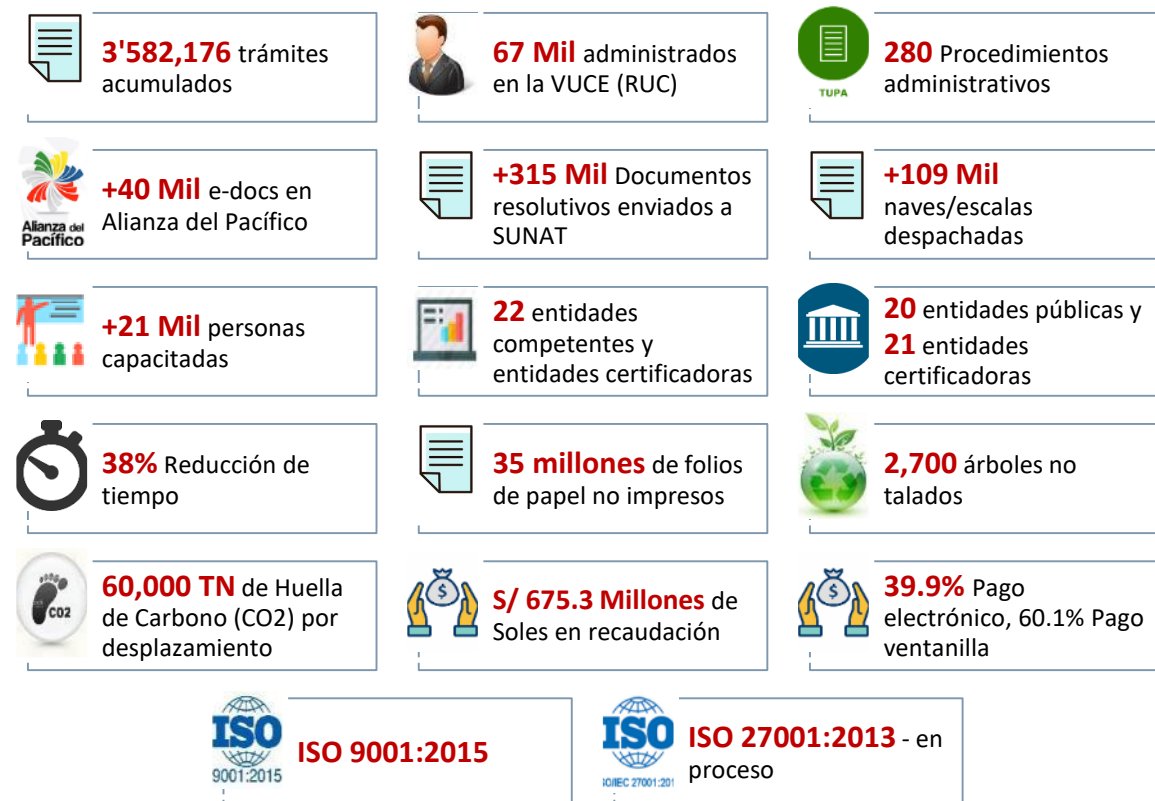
3'582,176 trámites acumulados

67 Mil administrados en la VUCE (RUC)

TUPA

280 Procedimientos administrativos

Alianza del Pacífico

+40 Mil e-docs en Alianza del Pacífico

+315 Mil Documentos resolutivos enviados a SUNAT

+109 Mil naves/escalas despachadas

+21 Mil personas capacitadas

22 entidades competentes y entidades certificadoras

20 entidades públicas y 21 entidades certificadoras

38% Reducción de tiempo

35 millones de folios de papel no impresos

2,700 árboles no talados

CO2

60,000 TN de Huella de Carbono (CO2) por desplazamiento

$

S/ 675.3 Millones de Soles en recaudación

$

39.9% Pago electrónico, 60.1% Pago ventanilla

ISO 9001:2015

ISO 9001:2015

ISO ISO/IEC 27001:201

ISO 27001:2013 - en proceso